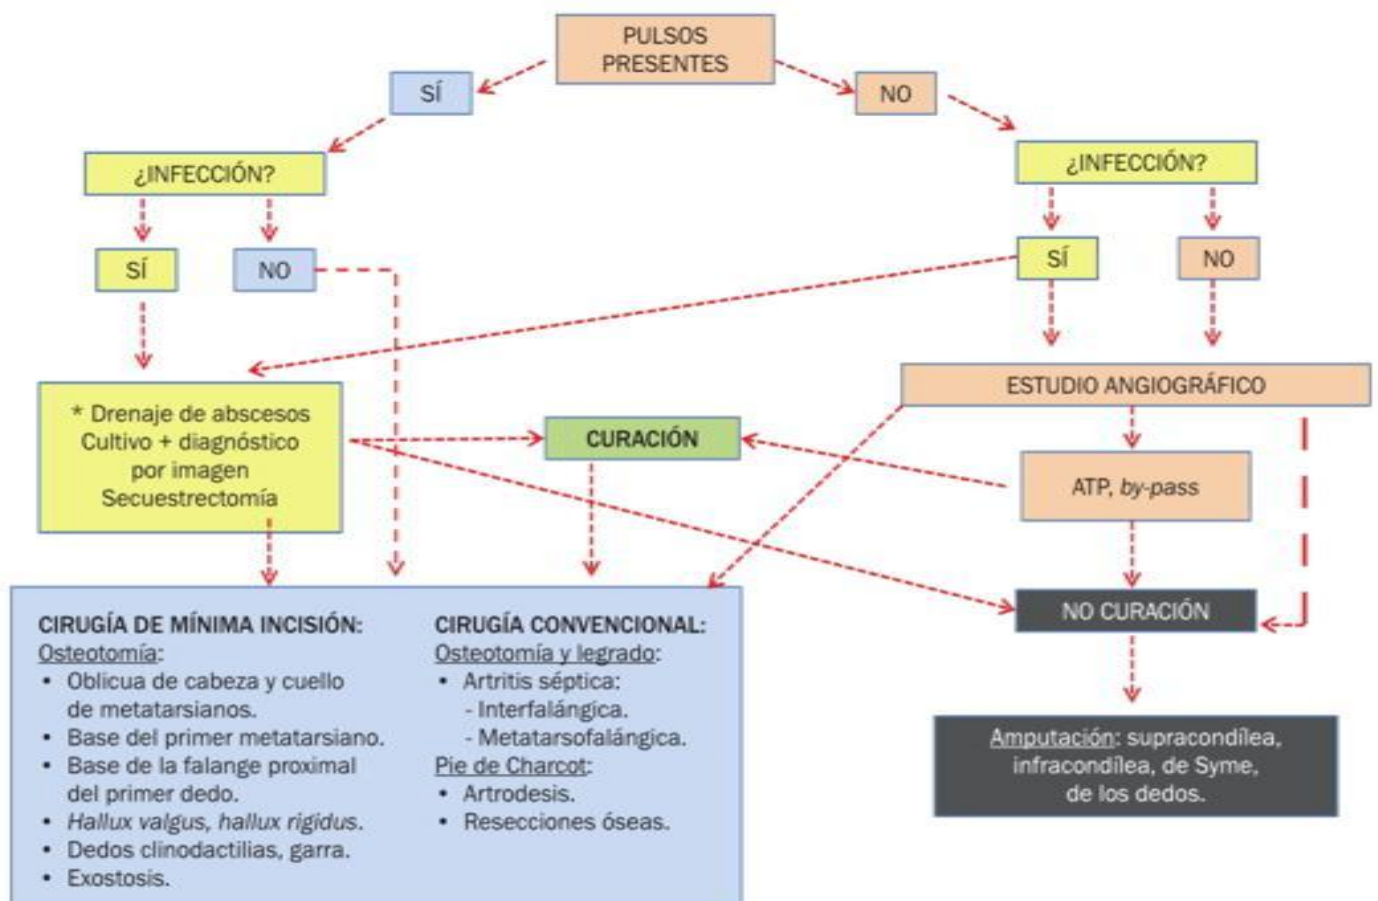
PULSOS PRESENTES

SÍ

NO

¿INFECCIÓN?

¿INFECCIÓN?

SÍ

NO

SÍ

NO

* Drenaje de abscesos
Cultivo + diagnóstico por imagen
Secuestrectomía

CURACIÓN

ESTUDIO ANGIOGRÁFICO

ATP, *by-pass*

NO CURACIÓN

Amputación: supracondílea, infracondílea, de Syme, de los dedos.

CIRUGÍA DE MÍNIMA INCISIÓN:
Osteotomía:
• Oblicua de cabeza y cuello de metatarsianos.
• Base del primer metatarsiano.
• Base de la falange proximal del primer dedo.
• *Hallux valgus, hallux rigidus*.
• Dedos clinodactilias, garra.
• Exostosis.

CIRUGÍA CONVENCIONAL:
Osteotomía y legrado:
• Artritis séptica:
- Interfalángica.
- Metatarsofalángica.
Pie de Charcot:
• Artrodesis.
• Resecciones óseas.